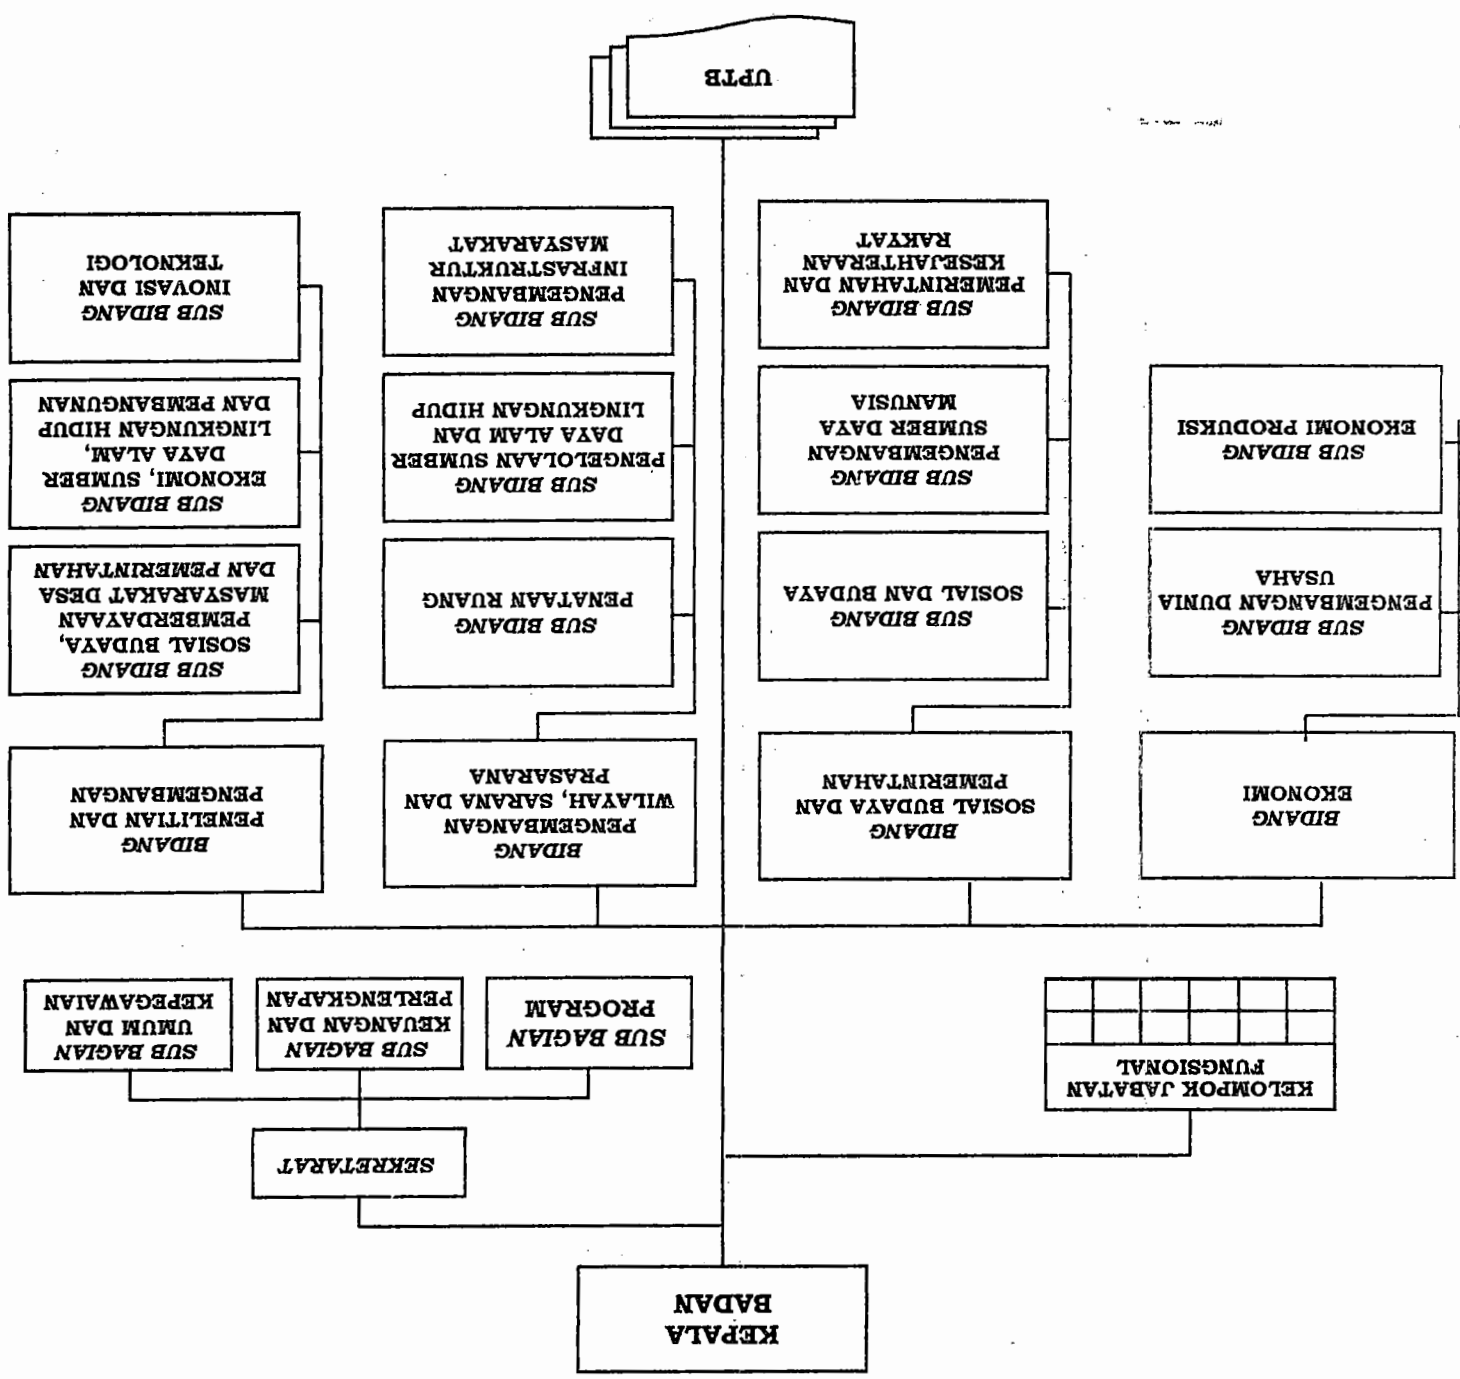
KEPALA BADAN

SEKRETARIAT

KELOMPOK JABATAN FUNGSIONAL

SUB BAGIAN PROGRAM

SUB BAGIAN KEUANGAN DAN PERLENGKAPAN

SUB BAGIAN UMUM DAN KEPEGAWAIAN

BIDANG EKONOMI

BIDANG SOSIAL BUDAYA DAN PEMERINTAHAN

BIDANG PENGEMBANGAN WILAYAH, SARANA DAN PRASARANA

BIDANG PENELITIAN DAN PENGEMBANGAN

SUB BIDANG PENGEMBANGAN DUNIA USAHA

SUB BIDANG EKONOMI PRODUKSI

SUB BIDANG SOSIAL DAN BUDAYA

SUB BIDANG PENGEMBANGAN SUMBER DAYA MANUSIA

SUB BIDANG PEMERINTAHAN DAN KESEJAHTERAAN RAKYAT

SUB BIDANG PENATAAN RUANG

SUB BIDANG PENGELOLAAN SUMBER DAYA ALAM DAN LINGKUNGAN HIDUP

SUB BIDANG PENGEMBANGAN INFRASTRUKTUR MASYARAKAT

SUB BIDANG SOSIAL BUDAYA, PEMBERDAYAAN MASYARAKAT DESA DAN PEMERINTAHAN

SUB BIDANG EKONOMI, SUMBER DAYA ALAM, LINGKUNGAN HIDUP DAN PEMBANGUNAN

SUB BIDANG INOVASI DAN TEKNOLOGI

UPTB